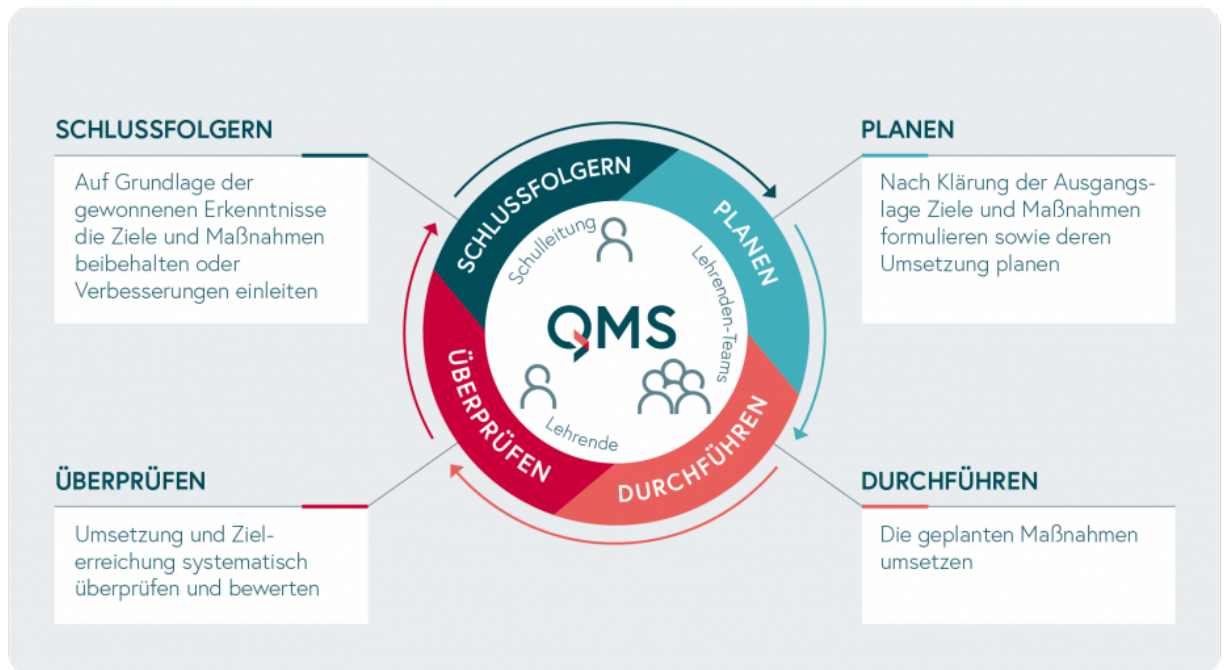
SCHLUSSFOLGERN

Auf Grundlage der gewonnenen Erkenntnisse die Ziele und Maßnahmen beibehalten oder Verbesserungen einleiten

PLANEN

Nach Klärung der Ausgangslage Ziele und Maßnahmen formulieren sowie deren Umsetzung planen

SCHLUSSFOLGERN
PLANEN
DURCHFÜHREN
ÜBERPRÜFEN

Schulleitung
Lehrenden-Teams
QMS
Lehrende

ÜBERPRÜFEN

Umsetzung und Zielerreichung systematisch überprüfen und bewerten

DURCHFÜHREN

Die geplanten Maßnahmen umsetzen